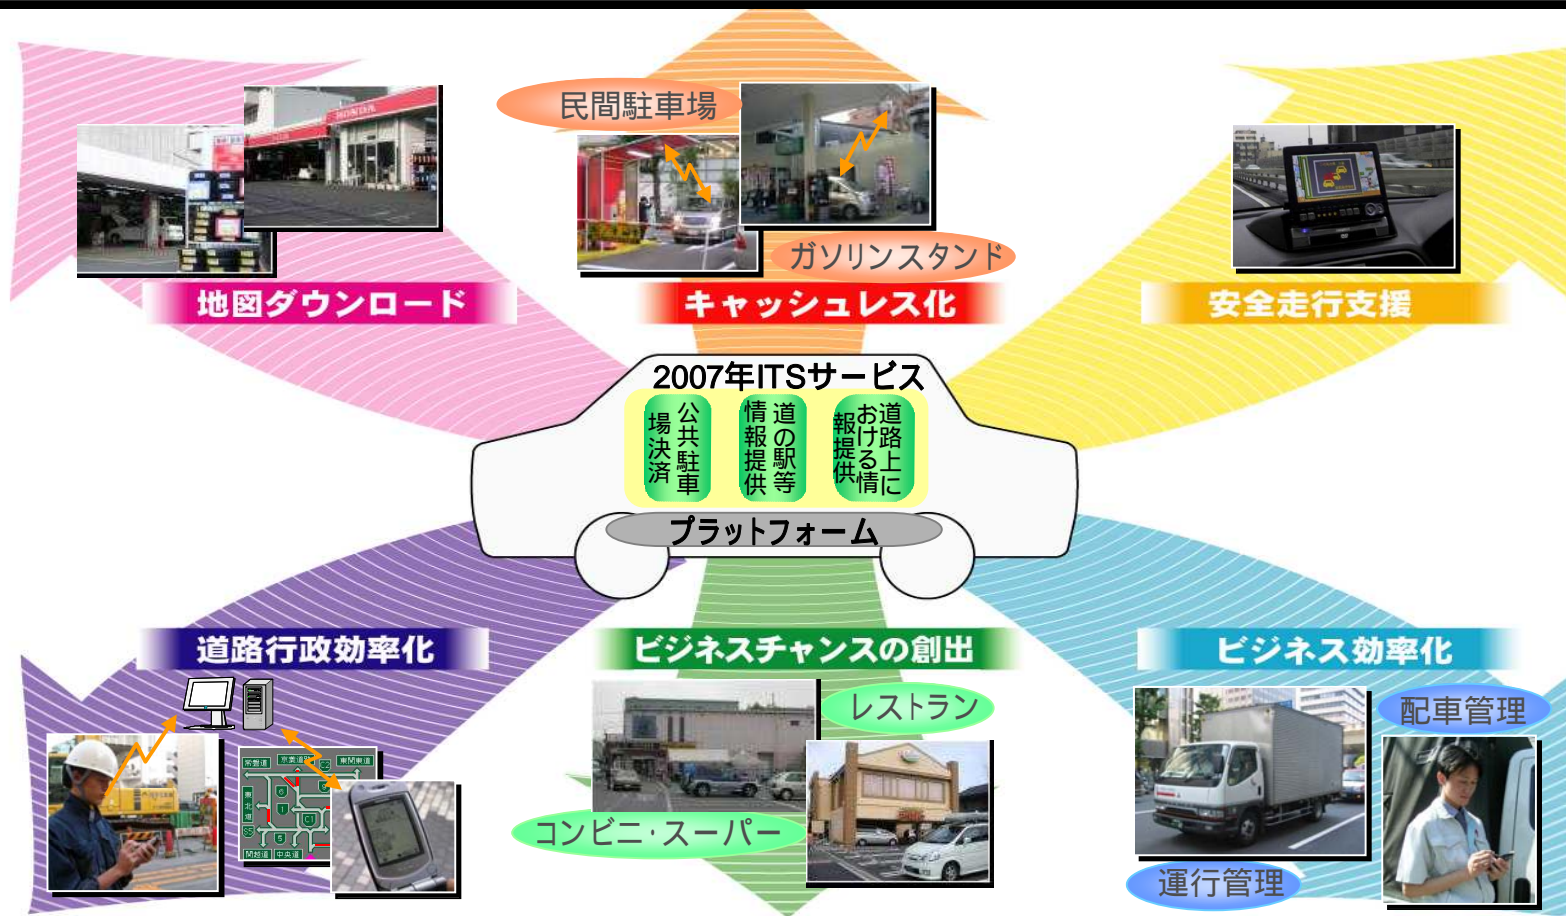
民間駐車場

ガソリンスタンド

地図ダウンロード

キャッシュレス化

安全走行支援

2007年ITSサービス

公共駐車場決済

道の駅等情報提供

道路上における情報提供

プラットフォーム

道路行政効率化

ビジネスチャンスの創出

ビジネス効率化

レストラン

コンビニ・スーパー

配車管理

運行管理